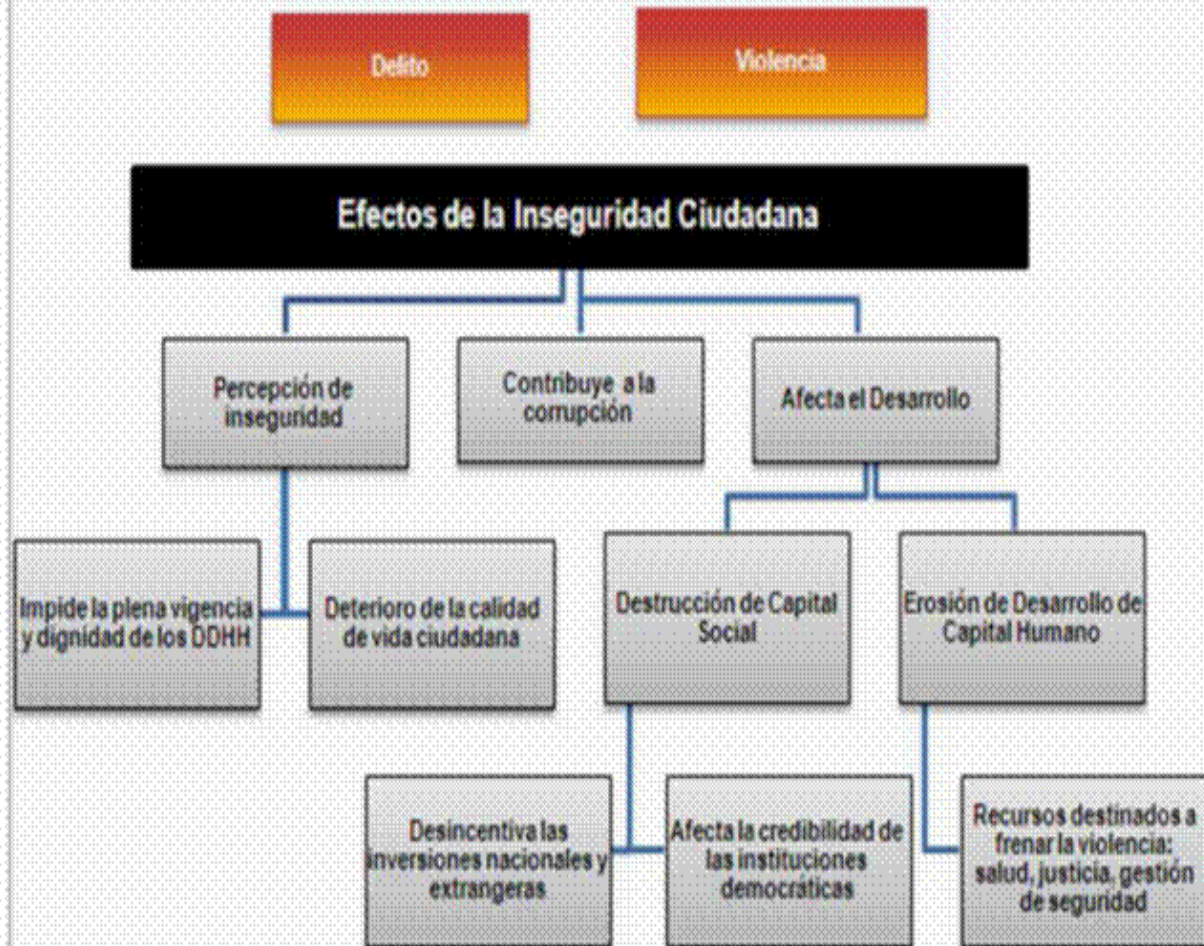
Delito

Violencia

Efectos de la Inseguridad Ciudadana

Percepción de inseguridad

Contribuye a la corrupción

Afecta el Desarrollo

Impide la plena vigencia y dignidad de los DDHH

Deterioro de la calidad de vida ciudadana

Destrucción de Capital Social

Erosión de Desarrollo de Capital Humano

Desincentiva las inversiones nacionales y extrangeras

Afecta la credibilidad de las instituciones democráticas

Recursos destinados a frenar la violencia: salud, justicia, gestión de seguridad